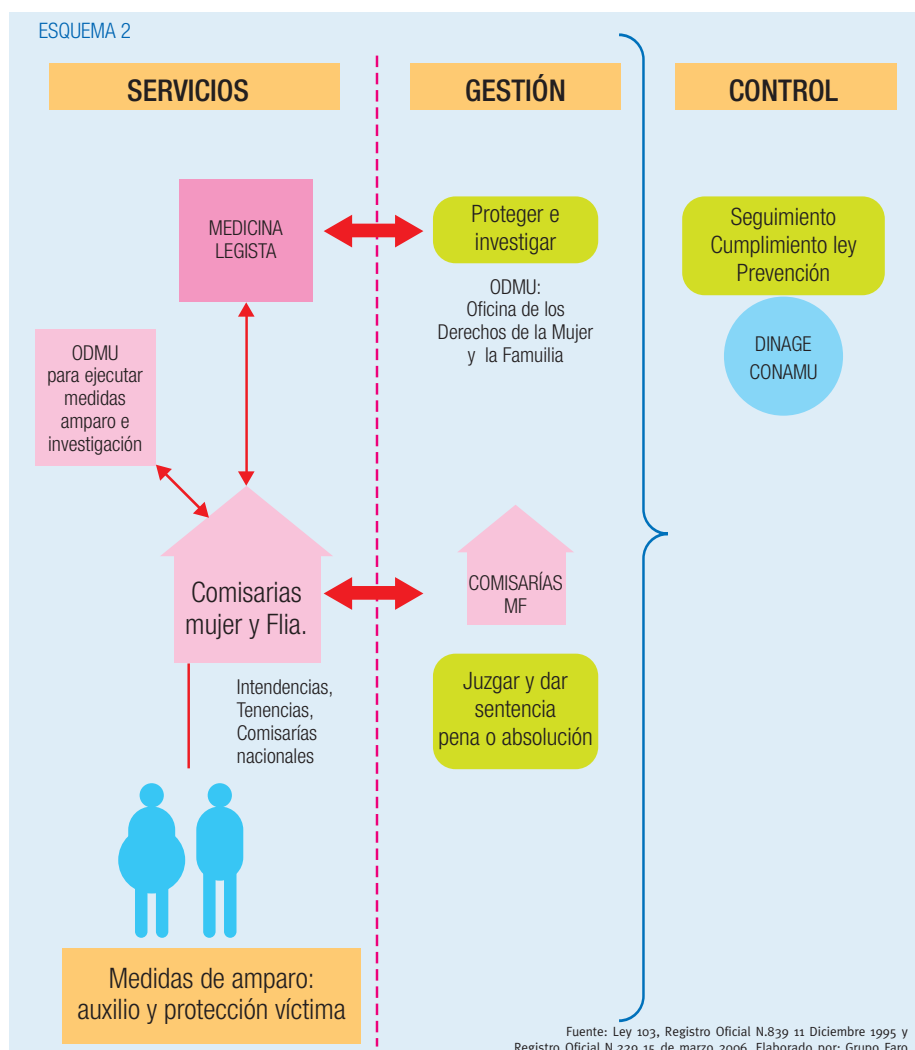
ESQUEMA 2

SERVICIOS

GESTIÓN

CONTROL

MEDICINA LEGISTA

Proteger e investigar

ODMU: Oficina de los Derechos de la Mujer y la Famuilia

Seguimiento Cumplimiento ley Prevención

DINAGE CONAMU

ODMU para ejecutar medidas amparo e investigación

Comisarias mujer y Flia.

COMISARÍAS MF

Intendencias, Tenencias, Comisarías nacionales

Juzgar y dar sentencia pena o absolución

Medidas de amparo: auxilio y protección víctima

Fuente: Ley 103, Registro Oficial N.839 11 Diciembre 1995 y Registro Oficial N.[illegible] 15 de marzo 2006. Elaborado por: Grupo Faro